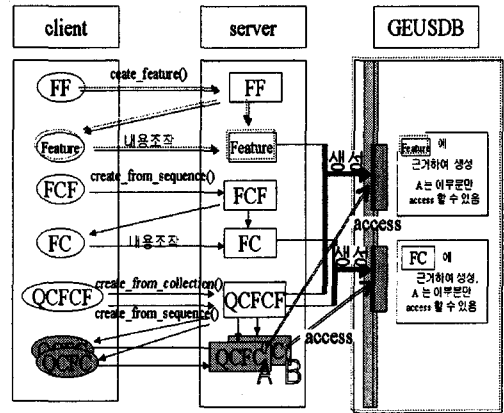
client

server

GEUSDB

FF

ceate_feature()

FF

Feature

내용조작

Feature

생성

Feature 에 근거하여 생성, A는 이부분만 access 할 수 있음

FCF

create_from_sequence()

FCF

access

FC

내용조작

FC

생성

FC 에 근거하여 생성, A는 이부분만 access 할 수 있음

QCFCF

create_from_collection()

QCFCF

create_from_sequence()

QCFC

QCFC

access

A

B